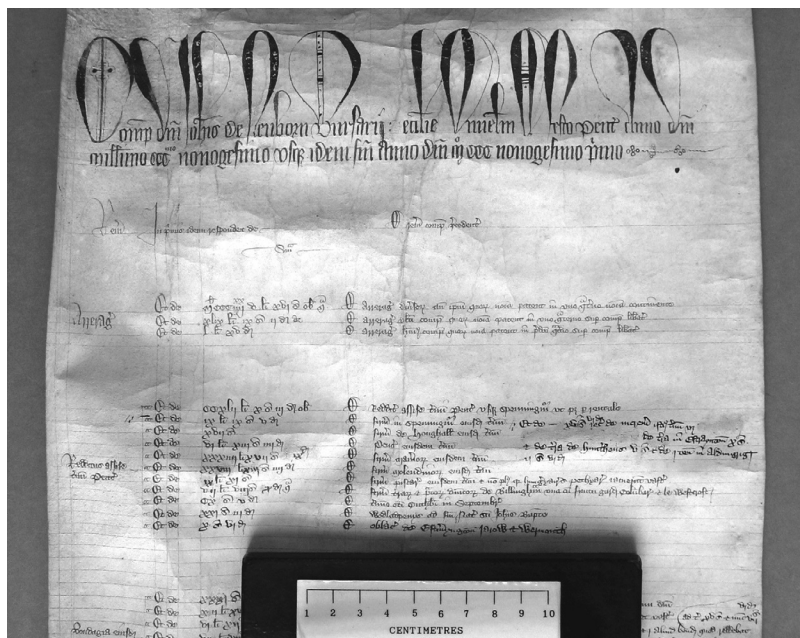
Compotus domini Johannis de Newton Bursarii eiusdem a festo Pentecostes anno domini millesimo ccc nonogesimo octavo usque idem festum anno domini m ccc nonogesimo nono

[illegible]

Ricardus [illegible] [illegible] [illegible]

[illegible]

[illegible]

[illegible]

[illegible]

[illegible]

1 2 3 4 5 6 7 8 9 10
CENTIMETRES